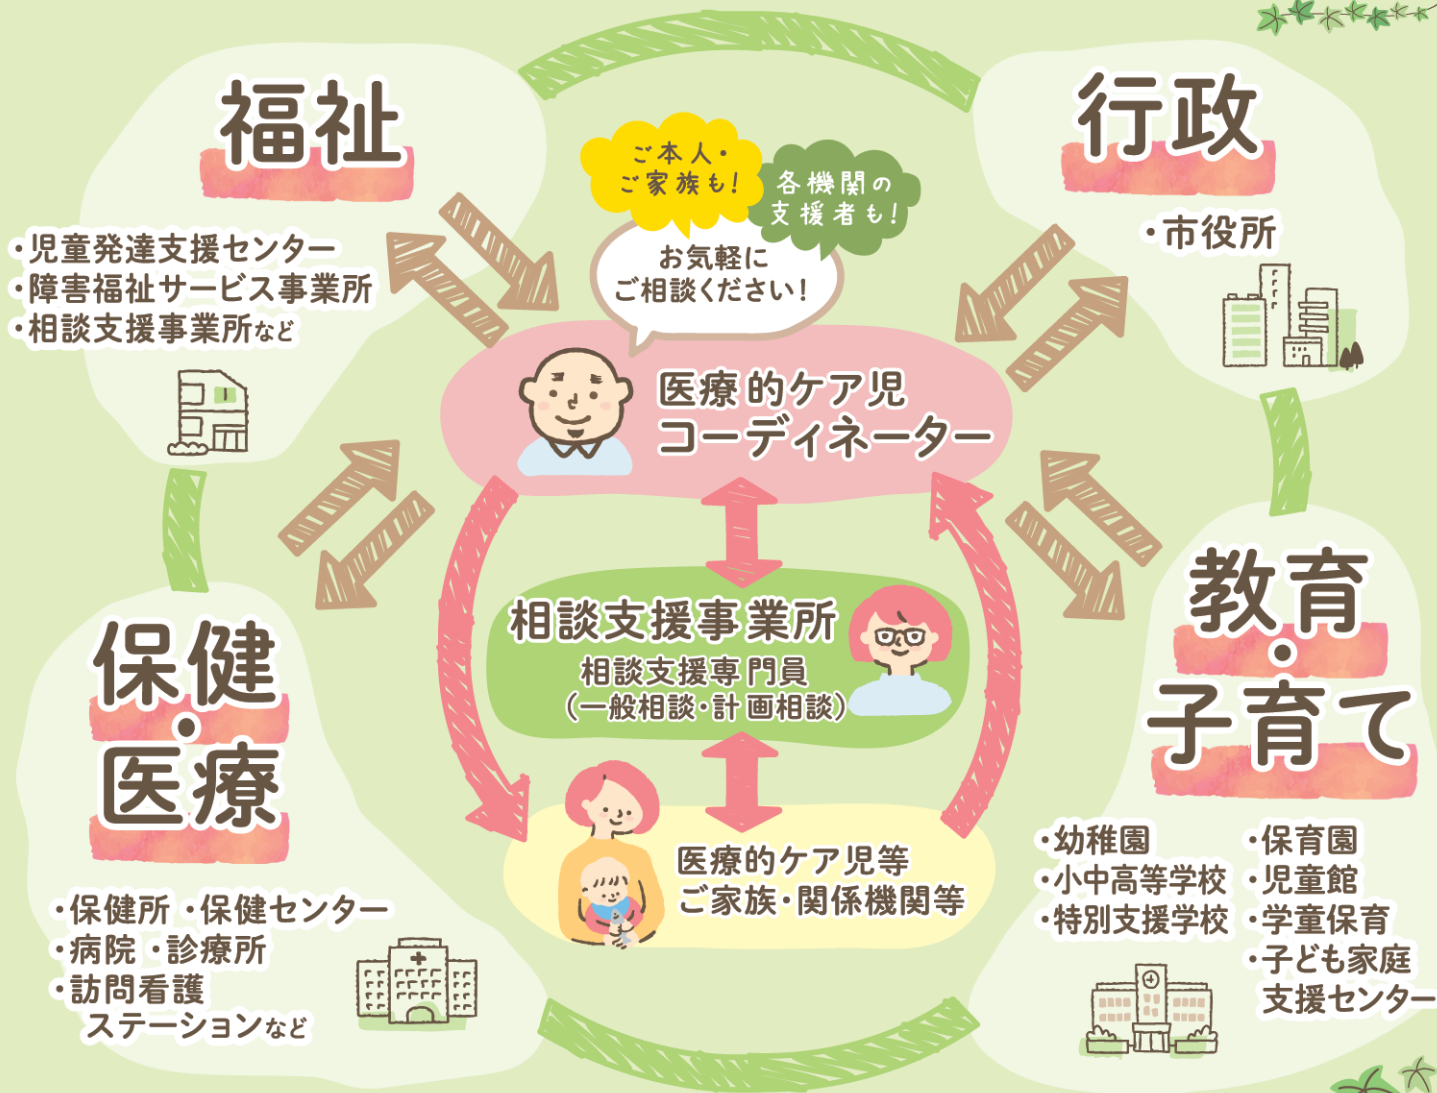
福祉

・児童発達支援センター
・障害福祉サービス事業所
・相談支援事業所など

ご本人・ご家族も!

各機関の支援者も!

お気軽にご相談ください!

医療的ケア児コーディネーター

行政

・市役所

相談支援事業所
相談支援専門員
(一般相談・計画相談)

教育・子育て

保健・医療

医療的ケア児等
ご家族・関係機関等

・保健所 ・保健センター
・病院 ・診療所
・訪問看護ステーションなど

・幼稚園
・小中高等学校
・特別支援学校

・保育園
・児童館
・学童保育
・子ども家庭支援センター